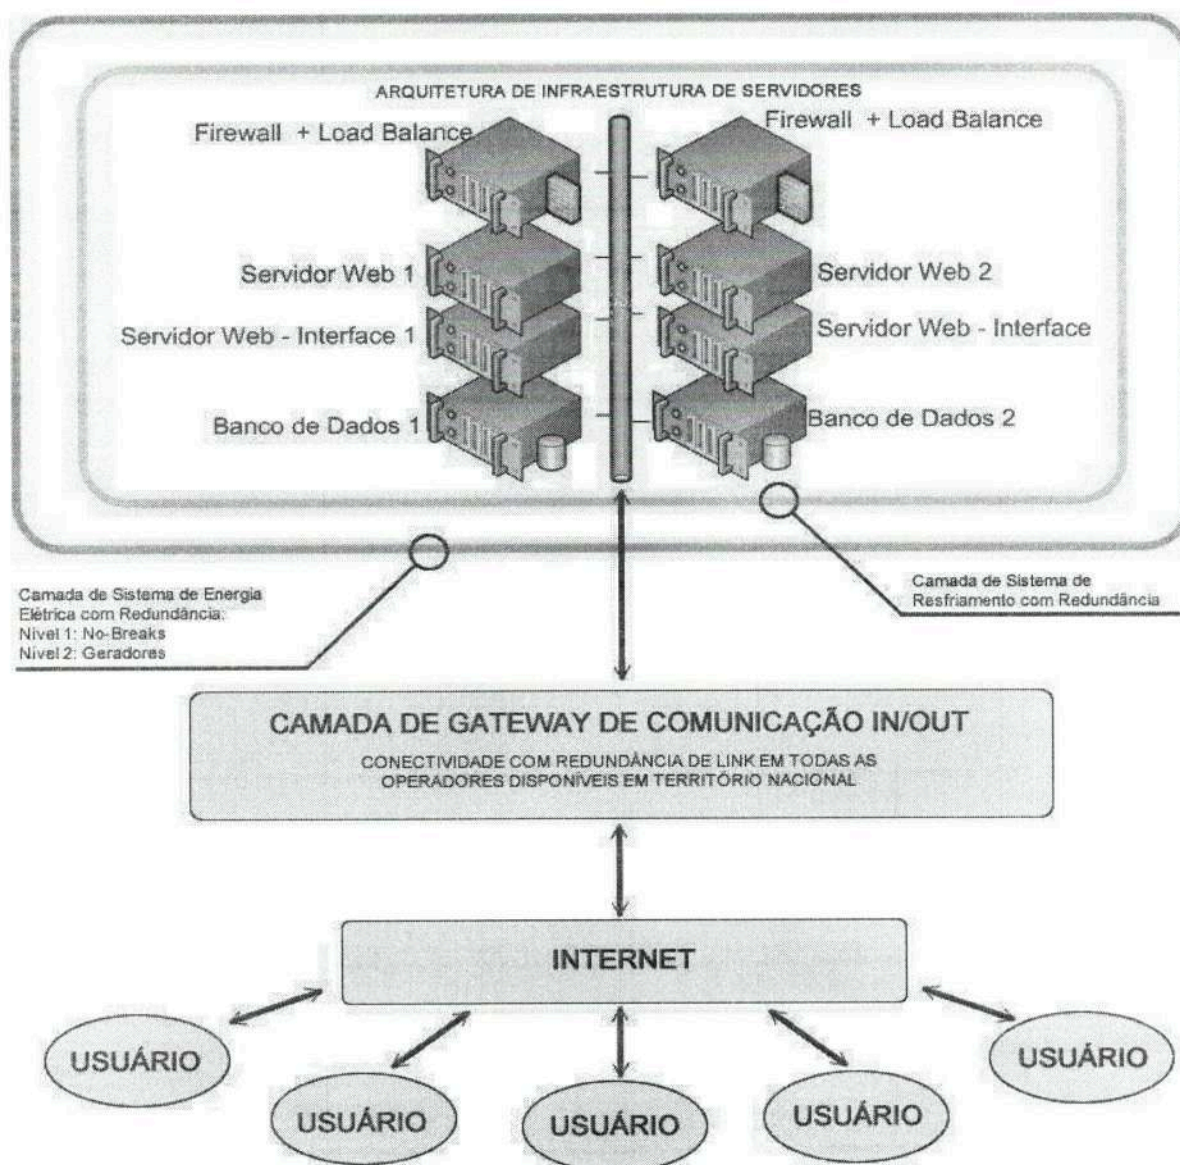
ARQUITETURA DE INFRAESTRUTURA DE SERVIDORES

Firewall + Load Balance

Firewall + Load Balance

Servidor Web 1

Servidor Web 2

Servidor Web - Interface 1

Servidor Web - Interface

Banco de Dados 1

Banco de Dados 2

Camada de Sistema de Energia Elétrica com Redundância:
Nível 1: No-Breaks
Nível 2: Geradores

Camada de Sistema de Resfriamento com Redundância

CAMADA DE GATEWAY DE COMUNICAÇÃO IN/OUT

CONECTIVIDADE COM REDUNDÂNCIA DE LINK EM TODAS AS OPERADORES DISPONÍVEIS EM TERRITÓRIO NACIONAL

INTERNET

USUÁRIO

USUÁRIO

USUÁRIO

USUÁRIO

USUÁRIO